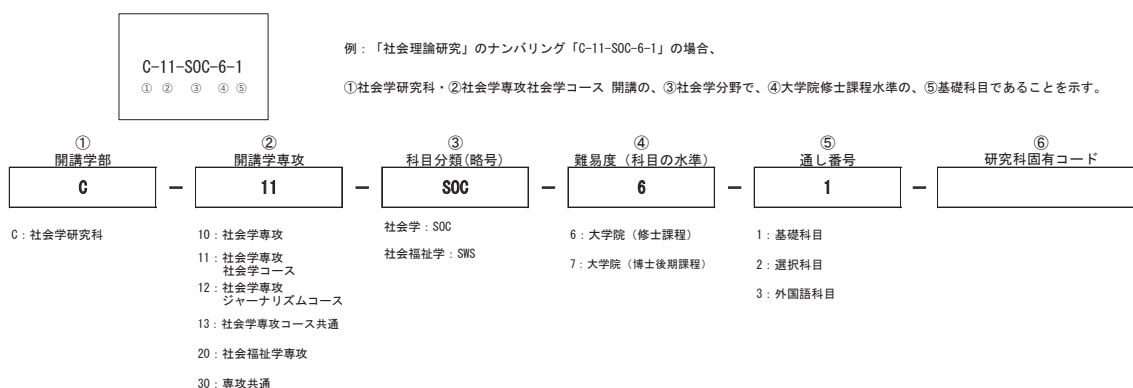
C-11-SOC-6-1
① ② ③ ④ ⑤

例：「社会理論研究」のナンバリング「C-11-SOC-6-1」の場合、

①社会学研究科・②社会学専攻社会学コース 開講の、③社会学分野で、④大学院修士課程水準の、⑤基礎科目であることを示す。

①
開講学部
C

②
開講学専攻
11

③
科目分類(略号)
SOC

④
難易度（科目の水準）
6

⑤
通し番号
1

⑥
研究科固有コード

C：社会学研究科

10：社会学専攻
11：社会学専攻
社会学コース
12：社会学専攻
ジャーナリズムコース
13：社会学専攻コース共通
20：社会福祉学専攻
30：専攻共通

社会学：SOC
社会福祉学：SWS

6：大学院（修士課程）
7：大学院（博士後期課程）

1：基礎科目
2：選択科目
3：外国語科目